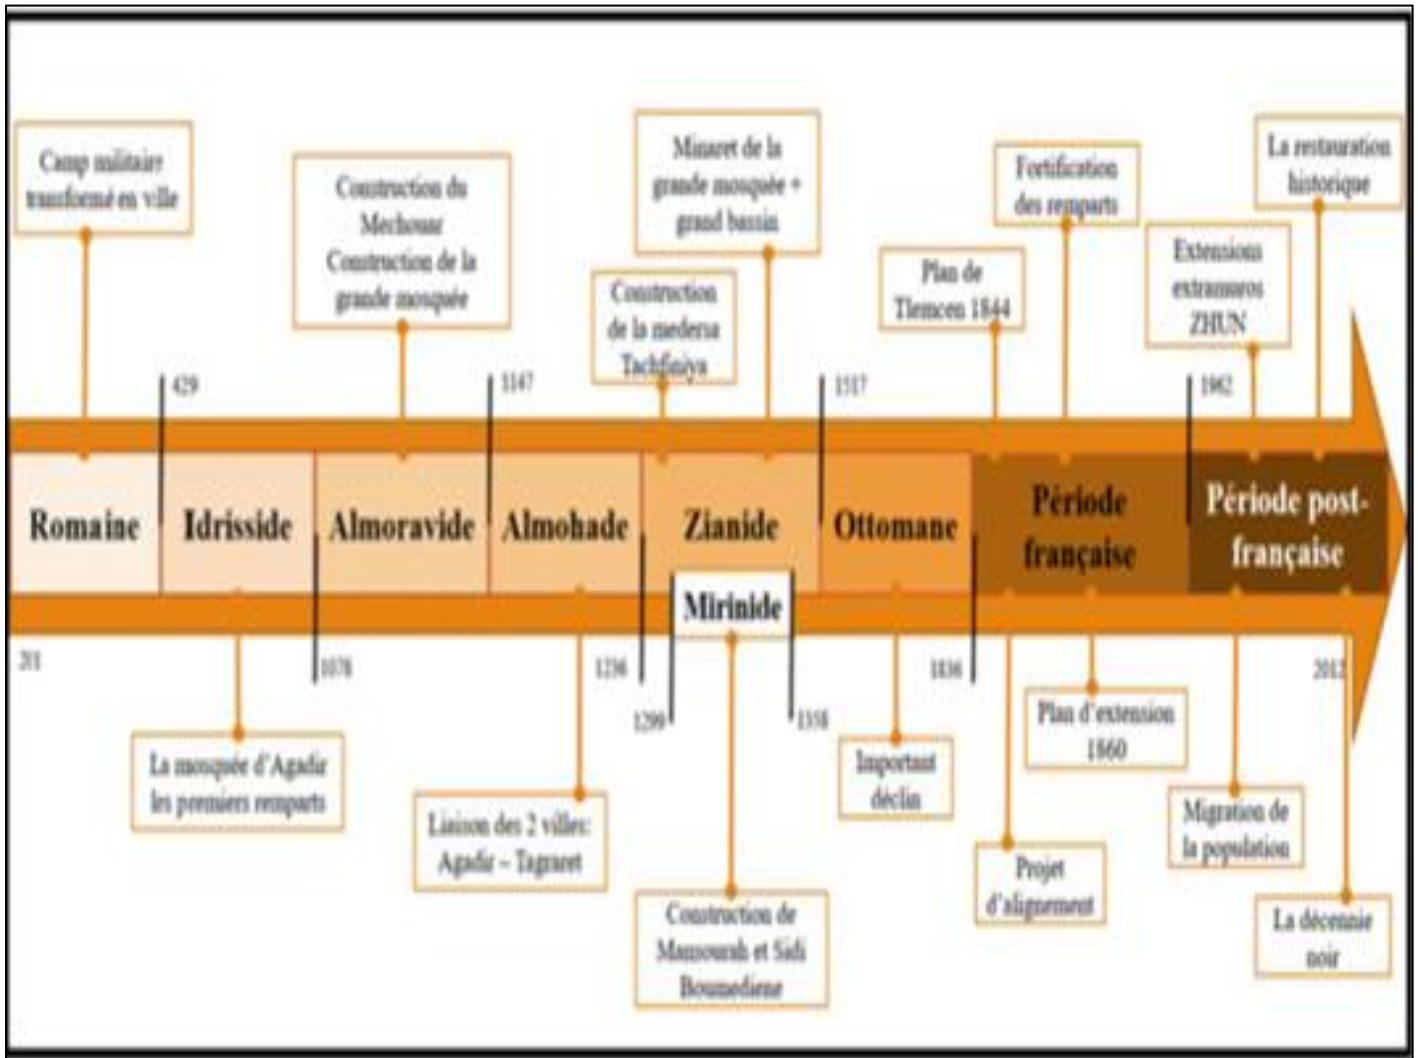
Camp militaire transformé en ville

Construction du Mechouar
Construction de la grande mosquée

Minaret de la grande mosquée + grand bassin

Construction de la medersa Tachfiniya

Plan de Tlemcen 1844

Fortification des remparts

Extensions extramuros ZHUN

La restauration historique

429

1147

1517

1962

Romaine

Idrisside

Almoravide

Almohade

Zianide

Ottomane

Période française

Période post-française

Mirinide

201

1078

1236

1299

1358

1836

2012

La mosquée d'Agadir les premiers remparts

Liaison des 2 villes: Agadir – Tagraret

Construction de Mansourah et Sidi Boumediene

Important déclin

Plan d'extension 1860

Projet d'alignement

Migration de la population

La décennie noir